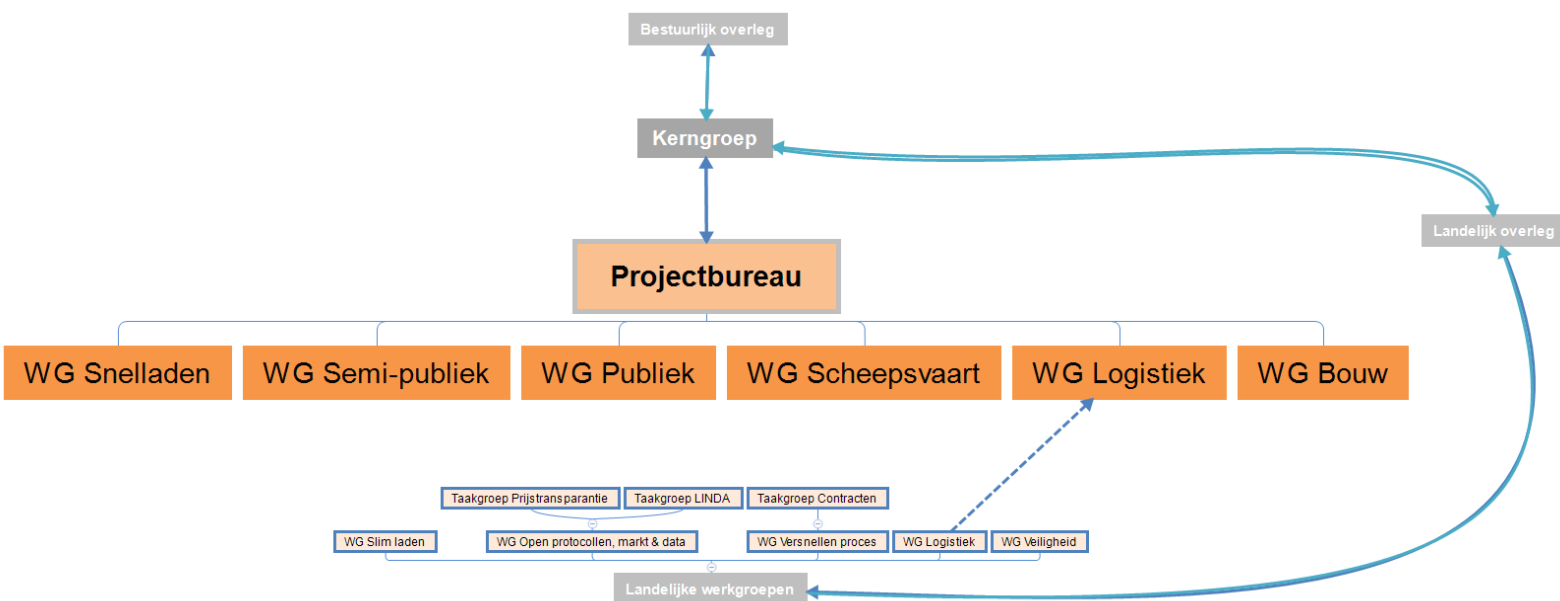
Bestuurlijk overleg

Kerngroep

Landelijk overleg

Projectbureau

WG Snelladen

WG Semi-publiek

WG Publiek

WG Scheepsvaart

WG Logistiek

WG Bouw

Taakgroep Prijstransparantie

Taakgroep LINDA

Taakgroep Contracten

WG Slim laden

WG Open protocollen, markt & data

WG Versnellen proces

WG Logistiek

WG Veiligheid

Landelijke werkgroepen